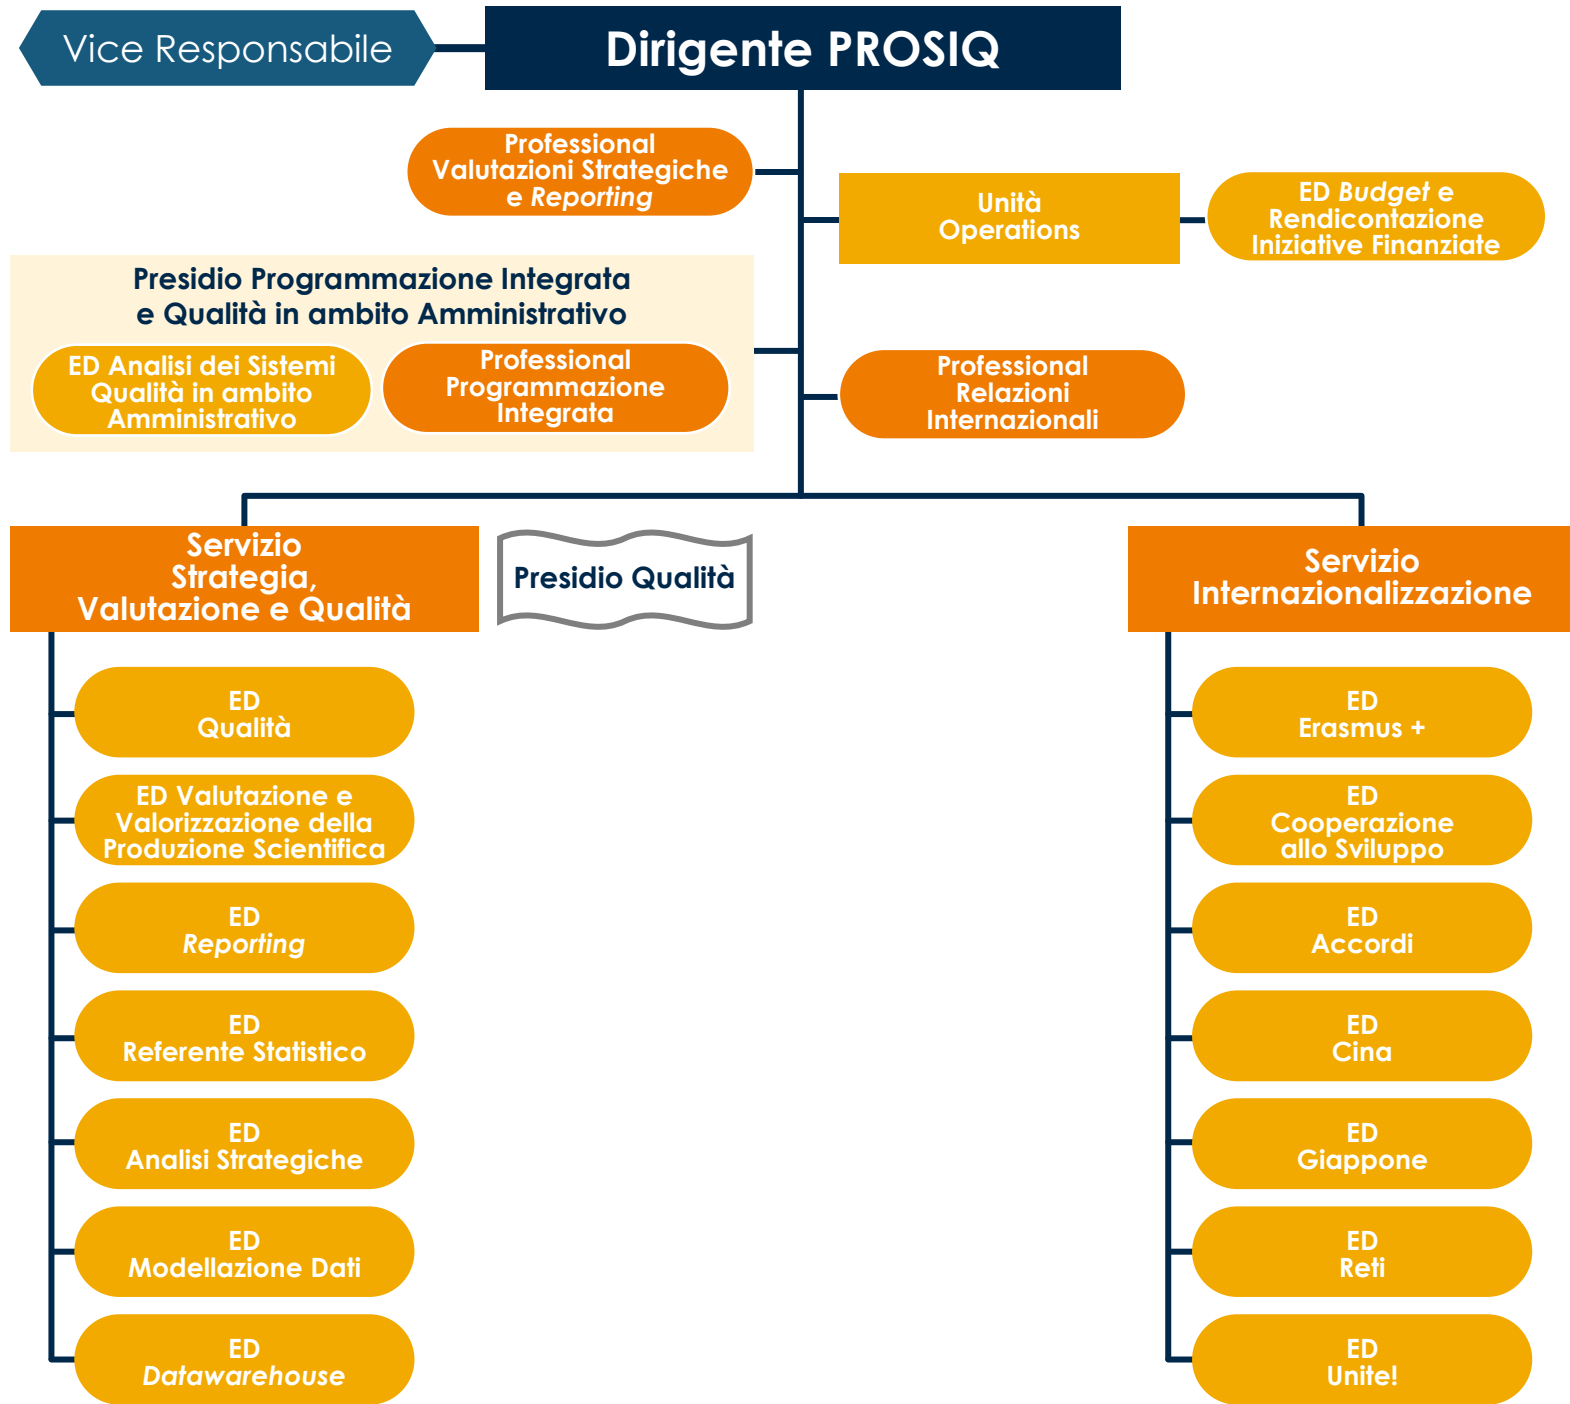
Vice Responsabile

Dirigente PROSIQ

Professional Valutazioni Strategiche e Reporting

Unità Operations

ED Budget e Rendicontazione Iniziative Finanziate

Presidio Programmazione Integrata e Qualità in ambito Amministrativo

ED Analisi dei Sistemi Qualità in ambito Amministrativo

Professional Programmazione Integrata

Professional Relazioni Internazionali

Servizio Strategia, Valutazione e Qualità

Presidio Qualità

Servizio Internazionalizzazione

ED Qualità

ED Valutazione e Valorizzazione della Produzione Scientifica

ED Reporting

ED Referente Statistico

ED Analisi Strategiche

ED Modellazione Dati

ED Datawarehouse

ED Erasmus +

ED Cooperazione allo Sviluppo

ED Accordi

ED Cina

ED Giappone

ED Reti

ED Unite!